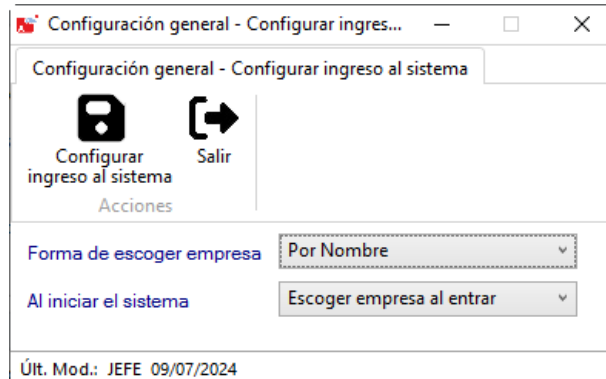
Configuración general - Configurar ingres...

Configuración general - Configurar ingreso al sistema

Configurar ingreso al sistema

Salir

Acciones

Forma de escoger empresa
Por Nombre

Al iniciar el sistema
Escoger empresa al entrar

Últ. Mod.: JEFE 09/07/2024